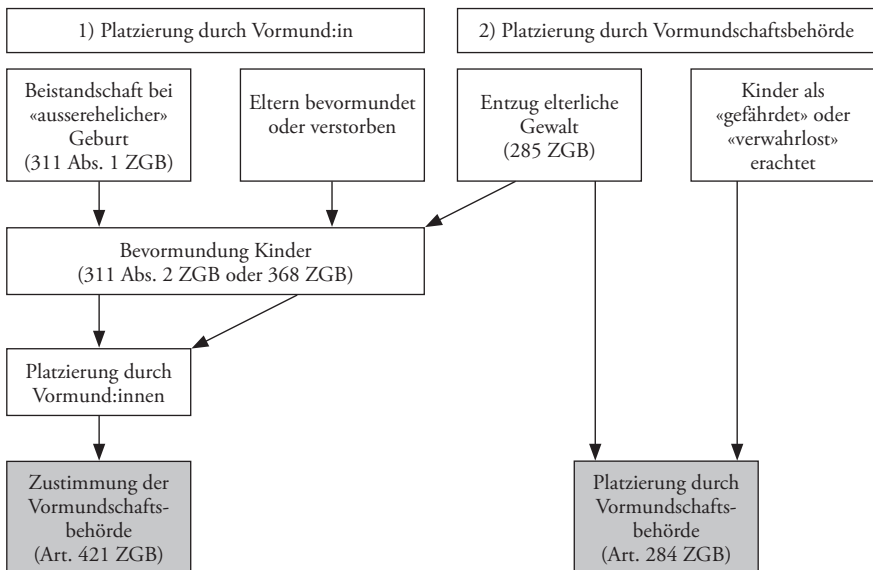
1) Platzierung durch Vormund:in

2) Platzierung durch Vormundschaftsbehörde

Beistandschaft bei «ausserehelicher» Geburt (311 Abs. 1 ZGB)

Eltern bevormundet oder verstorben

Entzug elterliche Gewalt (285 ZGB)

Kinder als «gefährdet» oder «verwahrlost» erachtet

Bevormundung Kinder (311 Abs. 2 ZGB oder 368 ZGB)

Platzierung durch Vormund:innen

Zustimmung der Vormundschaftsbehörde (Art. 421 ZGB)

Platzierung durch Vormundschaftsbehörde (Art. 284 ZGB)